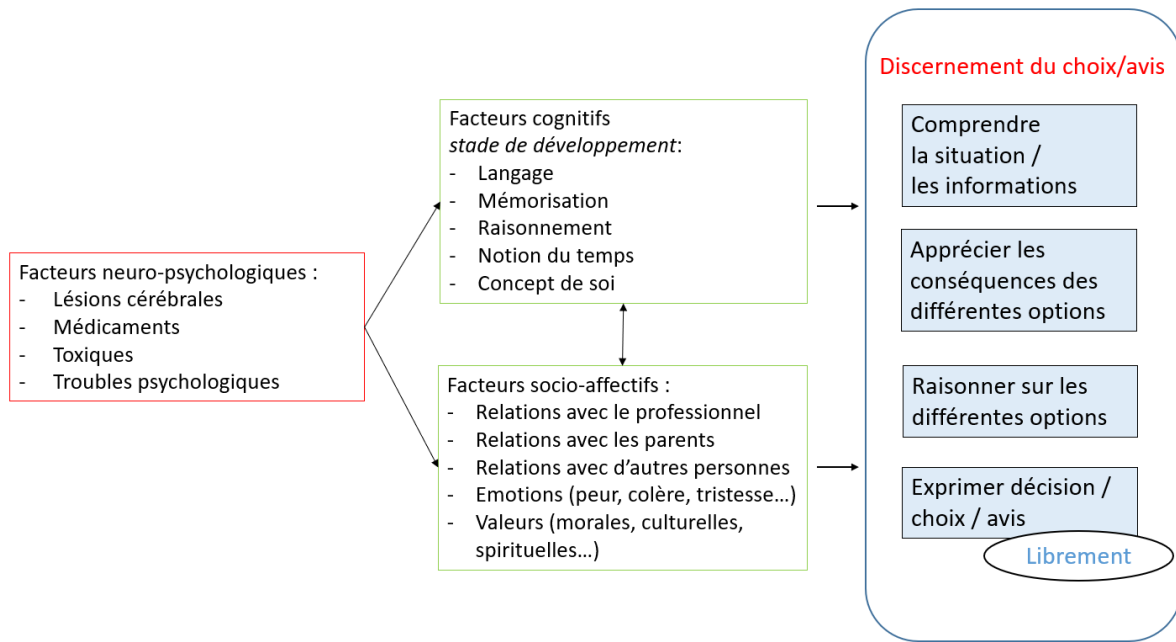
Facteurs neuro-psychologiques :
- Lésions cérébrales
- Médicaments
- Toxiques
- Troubles psychologiques

Facteurs cognitifs
*stade de développement*:
- Langage
- Mémorisation
- Raisonnement
- Notion du temps
- Concept de soi

Facteurs socio-affectifs :
- Relations avec le professionnel
- Relations avec les parents
- Relations avec d'autres personnes
- Emotions (peur, colère, tristesse…)
- Valeurs (morales, culturelles, spirituelles…)

Discernement du choix/avis

Comprendre la situation / les informations

Apprécier les conséquences des différentes options

Raisonner sur les différentes options

Exprimer décision / choix / avis

Librement